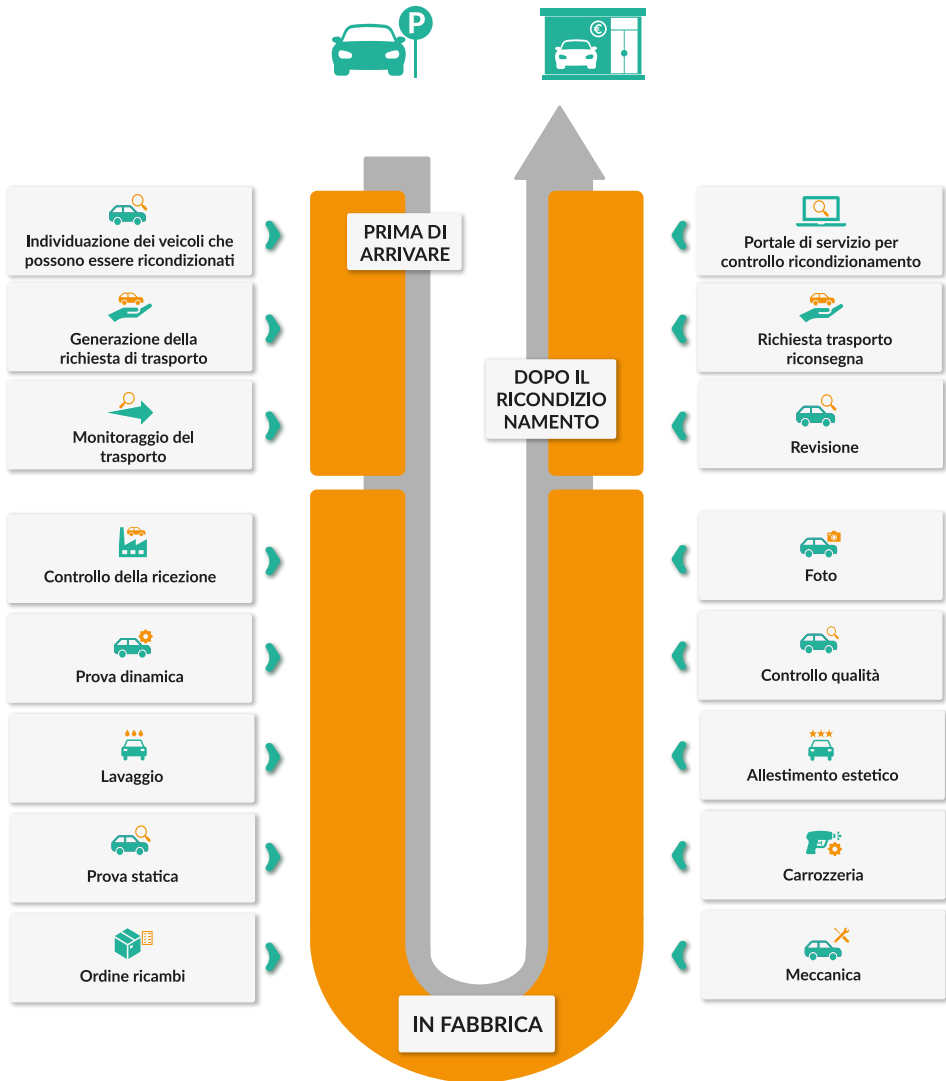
Individuazione dei veicoli che possono essere ricondizionati

Generazione della richiesta di trasporto

Monitoraggio del trasporto

Controllo della ricezione

Prova dinamica

Lavaggio

Prova statica

Ordine ricambi

PRIMA DI ARRIVARE

DOPO IL RICONDIZIO NAMENTO

IN FABBRICA

Portale di servizio per controllo ricondizionamento

Richiesta trasporto riconsegna

Revisione

Foto

Controllo qualità

Allestimento estetico

Carrozzeria

Meccanica